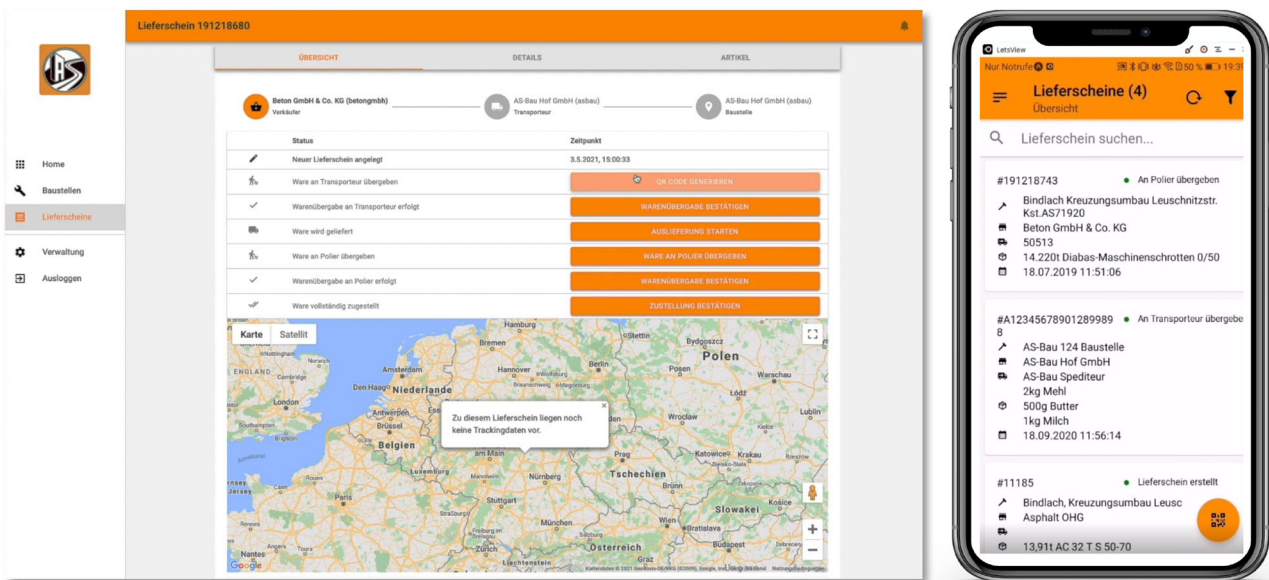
Lieferschein 191218680

Home
Baustellen
Lieferscheine
Verwaltung
Ausloggen

ÜBERSICHT
DETAILS
ARTIKEL

Beton GmbH & Co. KG (betongmbh)
Verkäufer
AS-Bau Hof GmbH (asbau)
Transporteur
AS-Bau Hof GmbH (asbau)
Baustelle

| | Status | Zeitpunkt |
|---|---|---|
| | Neuer Lieferschein angelegt | 3.5.2021, 15:00:33 |
| | Ware an Transporteur übergeben | QR CODE GENERIEREN |
| | Warenübergabe an Transporteur erfolgt | WARENÜBERGABE BESTÄTIGEN |
| | Ware wird geliefert | AUSLIEFERUNG STARTEN |
| | Ware an Polier übergeben | WARE AN POLIER ÜBERGEBEN |
| | Warenübergabe an Polier erfolgt | WARENÜBERGABE BESTÄTIGEN |
| | Ware vollständig zugestellt | ZUSTELLUNG BESTÄTIGEN |

Karte Satellit
Bremen Bydgoszcz Polen Den Haag Niederlande Hannover Cambridge London Antwerpen Belgien Luxemburg Nürnberg Tschechien Wrocław Katowice Paris Stuttgart Slowakei Jersey Bratislava Zürich Österreich Liechtenstein
Zu diesem Lieferschein liegen noch keine Trackingdaten vor.
Google
Kartendaten © 2021 GeoBasis-DE/BKG (©2009), Google, Inst. Geogr. Nacional Nutzungsbedingungen

LetsView
Nur Notrufe 50 % 19:3
Lieferscheine (4)
Übersicht
Lieferschein suchen...

#191218743 An Polier übergeben
Bindlach Kreuzungsumbau Leuschnitzstr. Kst.AS71920
Beton GmbH & Co. KG
50513
14.220t Diabas-Maschinenschrotten 0/50
18.07.2019 11:51:06

#A123456789012899898 An Transporteur übergebe
AS-Bau 124 Baustelle
AS-Bau Hof GmbH
AS-Bau Spediteur
2kg Mehl
500g Butter
1kg Milch
18.09.2020 11:56:14

#11185 Lieferschein erstellt
Bindlach, Kreuzungsumbau Leusc
Asphalt OHG
13,91t AC 32 T S 50-70